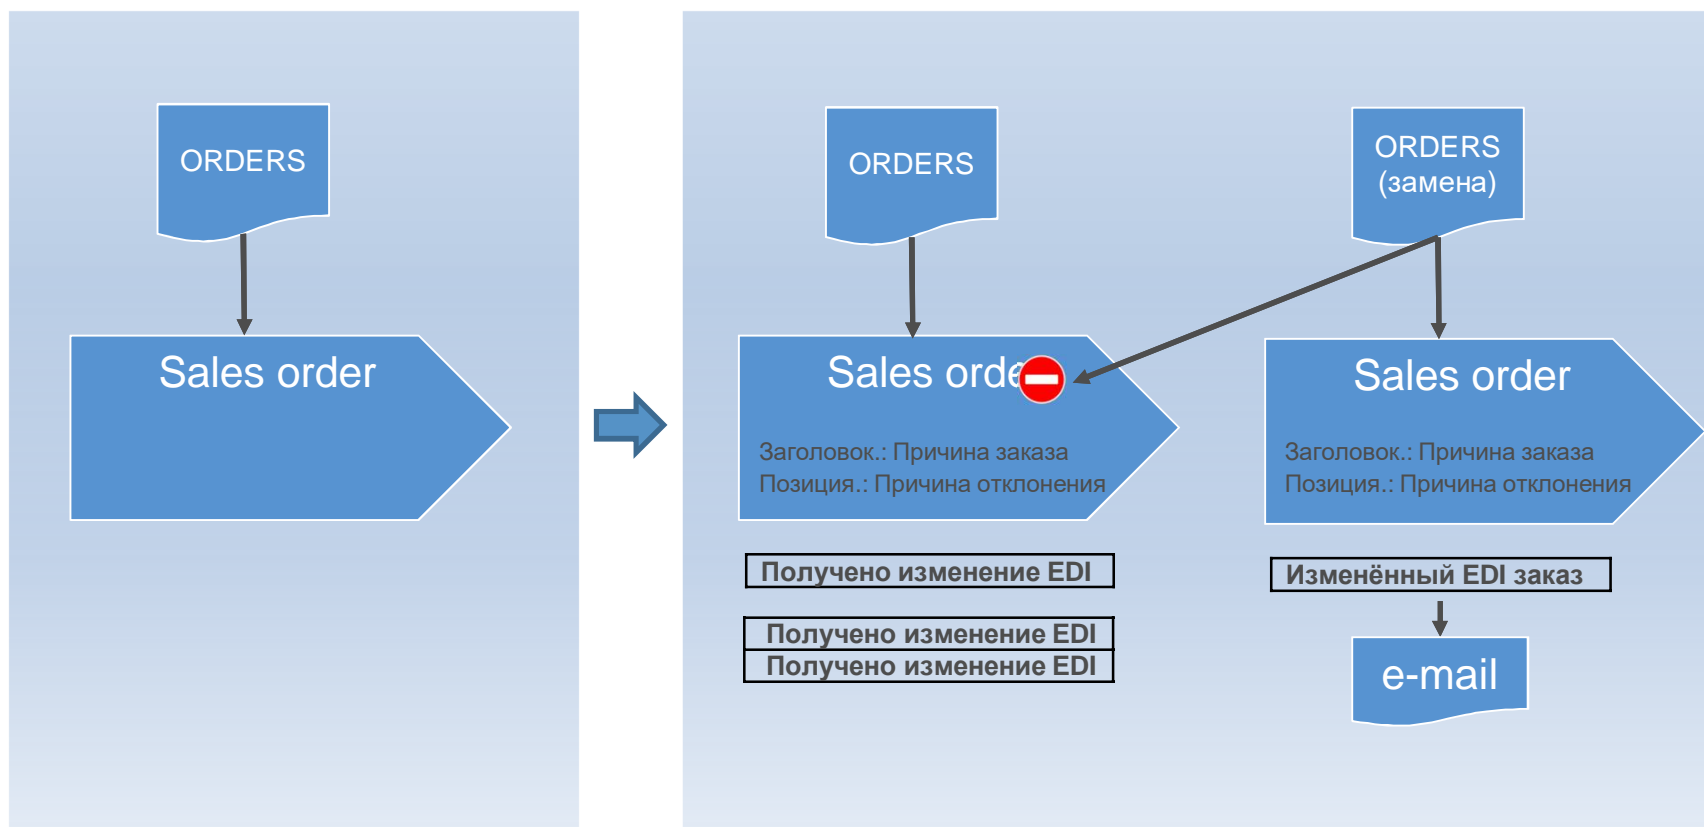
ORDERS

Sales order

ORDERS

Sales orde

Заголовок.: Причина заказа
Позиция.: Причина отклонения

Получено изменение EDI

Получено изменение EDI
Получено изменение EDI

ORDERS (замена)

Sales order

Заголовок.: Причина заказа
Позиция.: Причина отклонения

Изменённый EDI заказ

e-mail